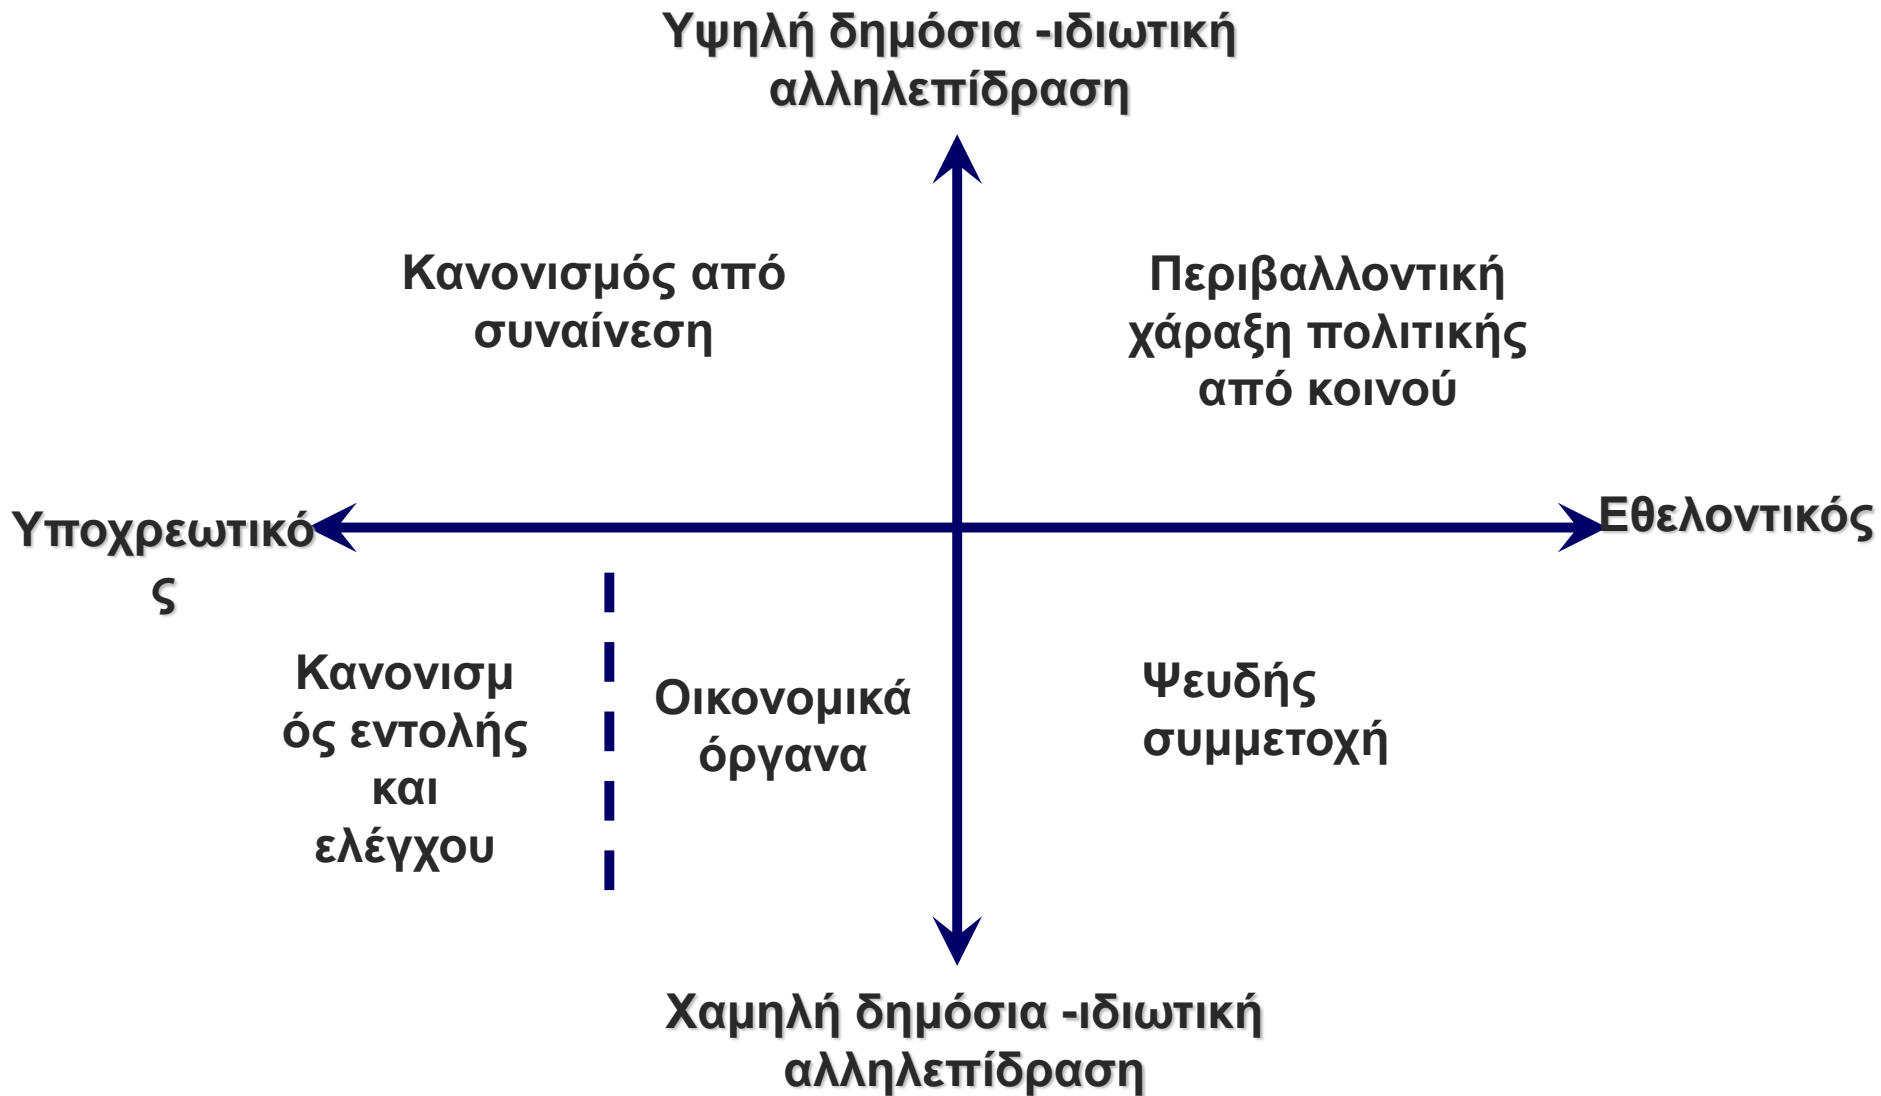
Υψηλή δημόσια -ιδιωτική αλληλεπίδραση

Κανονισμός από συναίνεση

Περιβαλλοντική χάραξη πολιτικής από κοινού

Υποχρεωτικό ς

Εθελοντικός

Κανονισμ ός εντολής και ελέγχου

Οικονομικά όργανα

Ψευδής συμμετοχή

Χαμηλή δημόσια -ιδιωτική αλληλεπίδραση